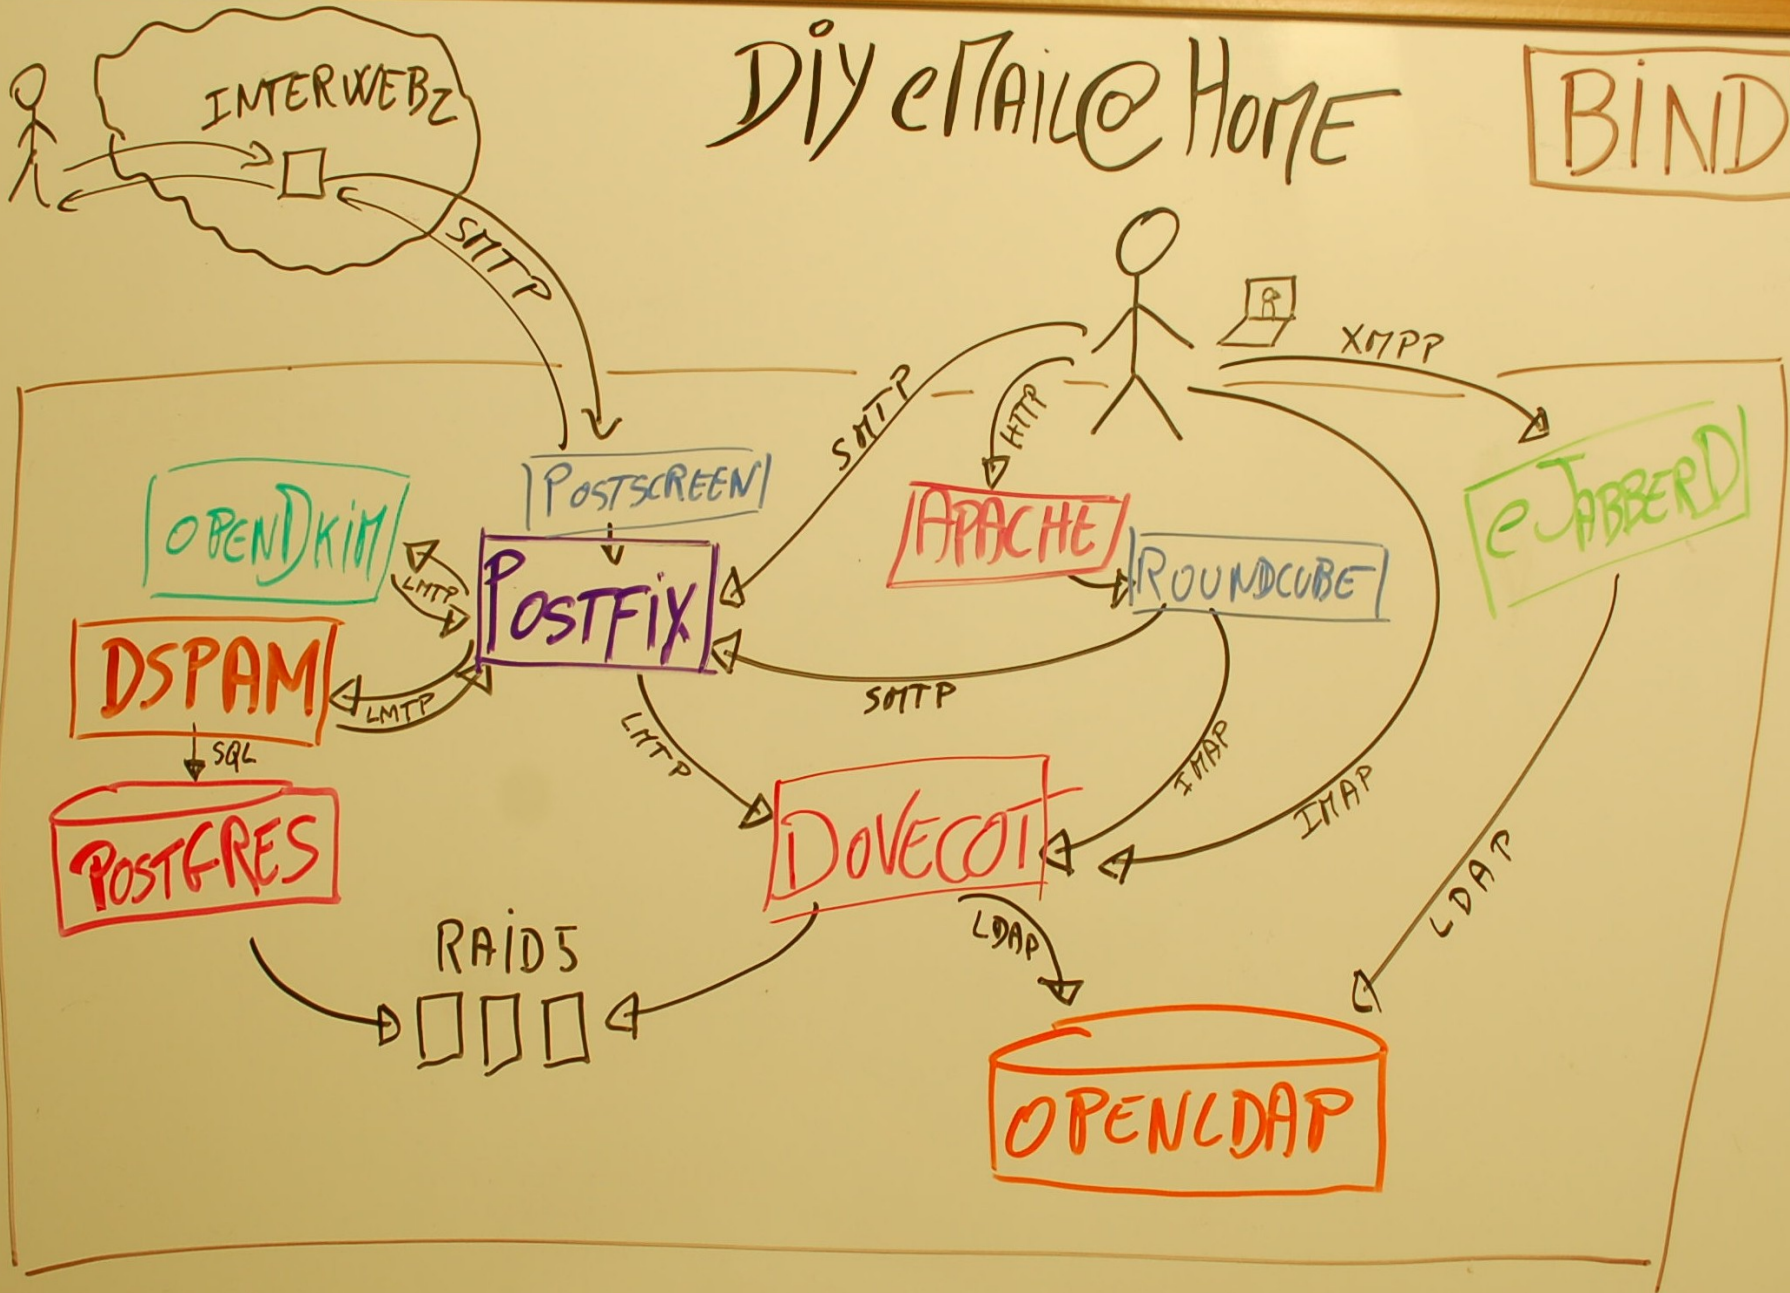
DiY eMail@Home

BIND

INTERWEBZ

SMTP

XMPP

SMTP

HTTP

POSTSCREEN

OPENDKIM

LMTP

POSTFIX

APACHE

ROUNDCUBE

eJABBERD

DSPAM

LMTP

SMTP

SQL

LMTP

IMAP

IMAP

POSTGRES

DOVECOT

LDAP

RAID5

LDAP

OPENLDAP